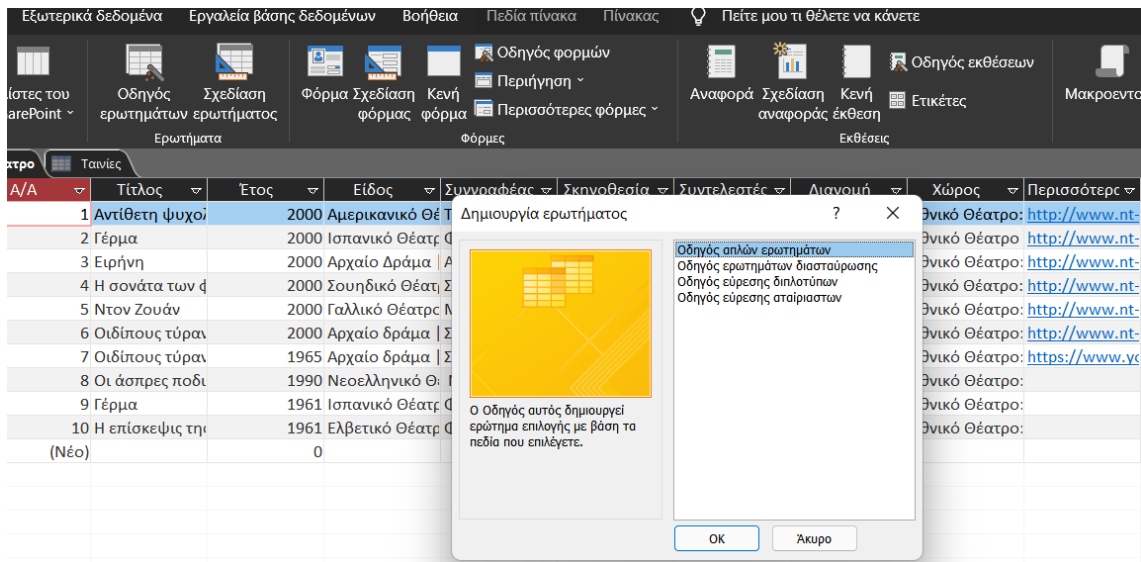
Εξωτερικά δεδομένα Εργαλεία βάσης δεδομένων Βοήθεια Πεδία πίνακα Πίνακας Πείτε μου τι θέλετε να κάνετε

ίστες του arePoint
Οδηγός ερωτημάτων
Σχεδίαση ερωτήματος
Ερωτήματα
Φόρμα
Σχεδίαση φόρμας
Κενή φόρμα
Οδηγός φορμών
Περιήγηση
Περισσότερες φόρμες
Φόρμες
Αναφορά
Σχεδίαση αναφοράς
Κενή έκθεση
Οδηγός εκθέσεων
Ετικέτες
Εκθέσεις
Μακροεντο

ατρο Ταινίες

| Α/Α | Τίτλος | Έτος | Είδος | Συγγραφέας | Σκηνοθεσία | Συντελεστές | Διανομή | Χώρος | Περισσότερ |
|---|---|---|---|---|---|---|---|---|---|
| 1 | Αντίθετη ψυχολ | 2000 | Αμερικανικό Θέ | | | | | θνικό Θέατρο: | http://www.nt- |
| 2 | Γέρμα | 2000 | Ισπανικό Θέατρ | | | | | θνικό Θέατρο | http://www.nt- |
| 3 | Ειρήνη | 2000 | Αρχαίο Δράμα | | | | | θνικό Θέατρο: | http://www.nt- |
| 4 | Η σονάτα των φ | 2000 | Σουηδικό Θέατ | | | | | θνικό Θέατρο: | http://www.nt- |
| 5 | Ντον Ζουάν | 2000 | Γαλλικό Θέατρο | | | | | θνικό Θέατρο: | http://www.nt- |
| 6 | Οιδίπους τύραν | 2000 | Αρχαίο δράμα | | | | | θνικό Θέατρο: | http://www.nt- |
| 7 | Οιδίπους τύραν | 1965 | Αρχαίο δράμα | | | | | θνικό Θέατρο: | https://www.yo |
| 8 | Οι άσπρες ποδι | 1990 | Νεοελληνικό Θ | | | | | θνικό Θέατρο: | |
| 9 | Γέρμα | 1961 | Ισπανικό Θέατρ | | | | | θνικό Θέατρο: | |
| 10 | Η επίσκεψις τη | 1961 | Ελβετικό Θέατρ | | | | | θνικό Θέατρο: | |
| (Νέο) | | 0 | | | | | | | |

Δημιουργία ερωτήματος ? ✕

Οδηγός απλών ερωτημάτων
Οδηγός ερωτημάτων διασταύρωσης
Οδηγός εύρεσης διπλοτύπων
Οδηγός εύρεσης σταίριαστων

Ο Οδηγός αυτός δημιουργεί ερώτημα επιλογής με βάση τα πεδία που επιλέγετε.

OK Άκυρο